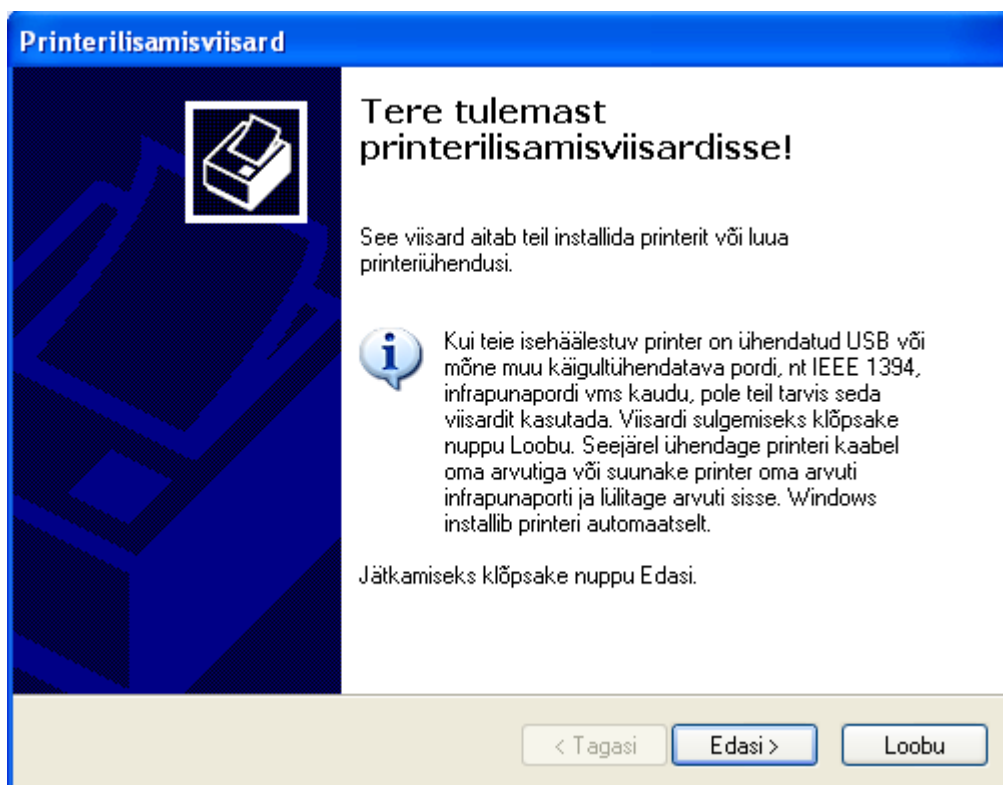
Printerilisamisviisard

Tere tulemast printerilisamisviisardisse!

See viisard aitab teil installida printerit või luua printeriühendusi.

Kui teie isehäälestuv printer on ühendatud USB või mõne muu käigultühendatava pordi, nt IEEE 1394, infrapunapordi vms kaudu, pole teil tarvis seda viisardit kasutada. Viisardi sulgemiseks klõpsake nuppu Loobu. Seejärel ühendage printeri kaabel oma arvutiga või suunake printer oma arvuti infrapunaporti ja lülitage arvuti sisse. Windows installib printeri automaatselt.

Jätkamiseks klõpsake nuppu Edasi.

< Tagasi

Edasi >

Loobu